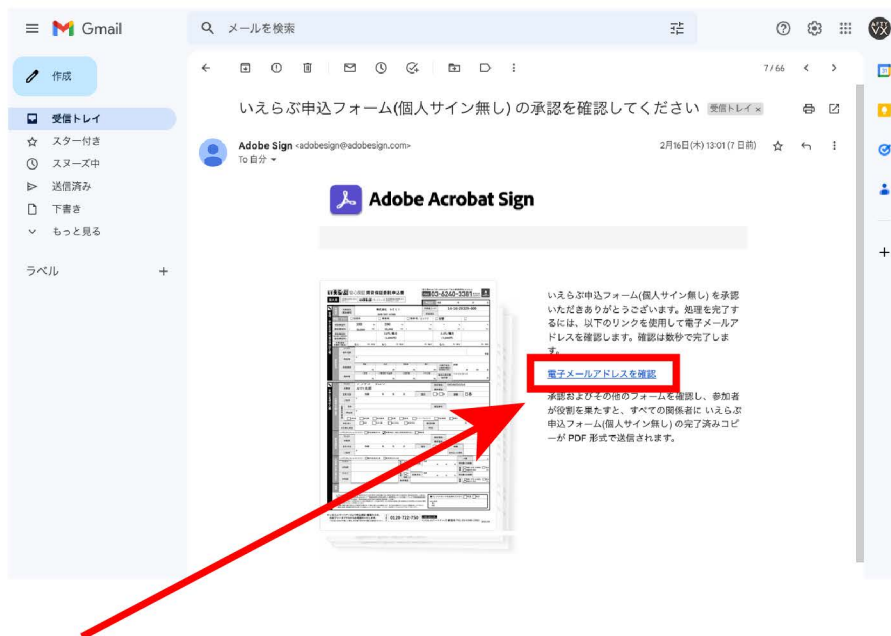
Gmail

メールを検索

作成

受信トレイ
スター付き
スヌーズ中
送信済み
下書き
もっと見る

ラベル

7 / 66

いえらぶ申込フォーム(個人サイン無し) の承認を確認してください 受信トレイ ×

Adobe Sign <adobesign@adobesign.com>
To 自分

2月16日(木) 13:01 (7 日前)

Adobe Acrobat Sign

いえらぶ申込フォーム(個人サイン無し) を承認いただきありがとうございます。処理を完了するには、以下のリンクを使用して電子メールアドレスを確認します。確認は数秒で完了します。

電子メールアドレスを確認

承認およびその他のフォームを確認し、参加者が役割を果たすと、すべての関係者に いえらぶ申込フォーム(個人サイン無し) の完了済みコピーが PDF 形式で送信されます。